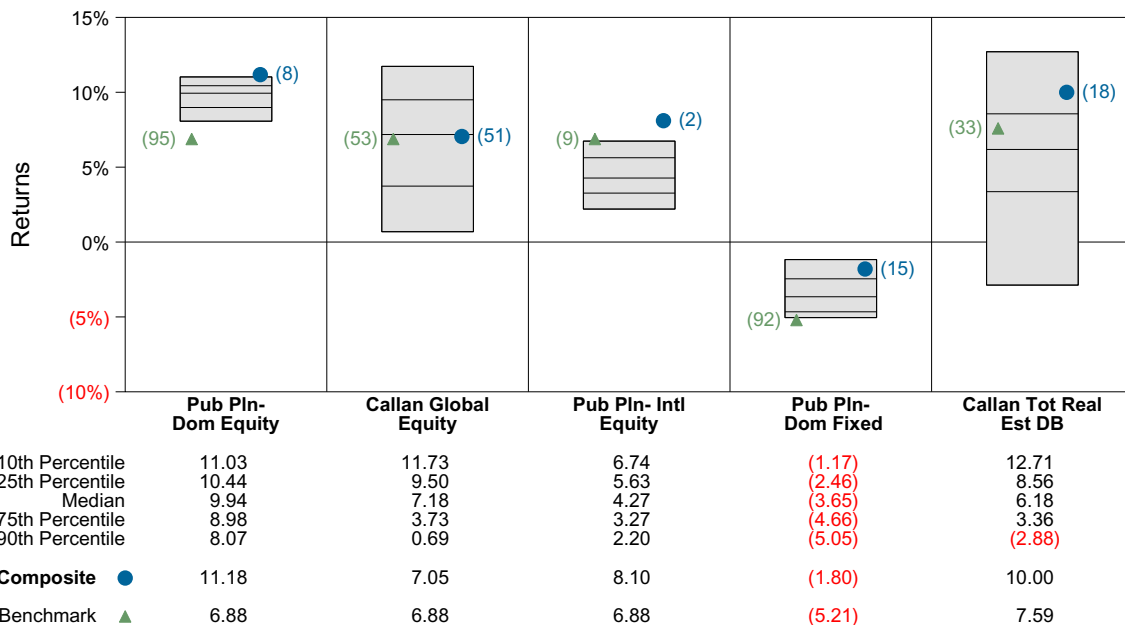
15%
10%
5%
0%
(5%)
(10%)
Returns

(95)
(8)
(53)
(51)
(9)
(2)
(92)
(15)
(33)
(18)

Pub Pln- Dom Equity
Callan Global Equity
Pub Pln- Intl Equity
Pub Pln- Dom Fixed
Callan Tot Real Est DB

| | Pub Pln- Dom Equity | Callan Global Equity | Pub Pln- Intl Equity | Pub Pln- Dom Fixed | Callan Tot Real Est DB |
|---|---|---|---|---|---|
| 0th Percentile | 11.03 | 11.73 | 6.74 | (1.17) | 12.71 |
| 25th Percentile | 10.44 | 9.50 | 5.63 | (2.46) | 8.56 |
| Median | 9.94 | 7.18 | 4.27 | (3.65) | 6.18 |
| 75th Percentile | 8.98 | 3.73 | 3.27 | (4.66) | 3.36 |
| 90th Percentile | 8.07 | 0.69 | 2.20 | (5.05) | (2.88) |
| **Composite** | 11.18 | 7.05 | 8.10 | (1.80) | 10.00 |
| Benchmark | 6.88 | 6.88 | 6.88 | (5.21) | 7.59 |